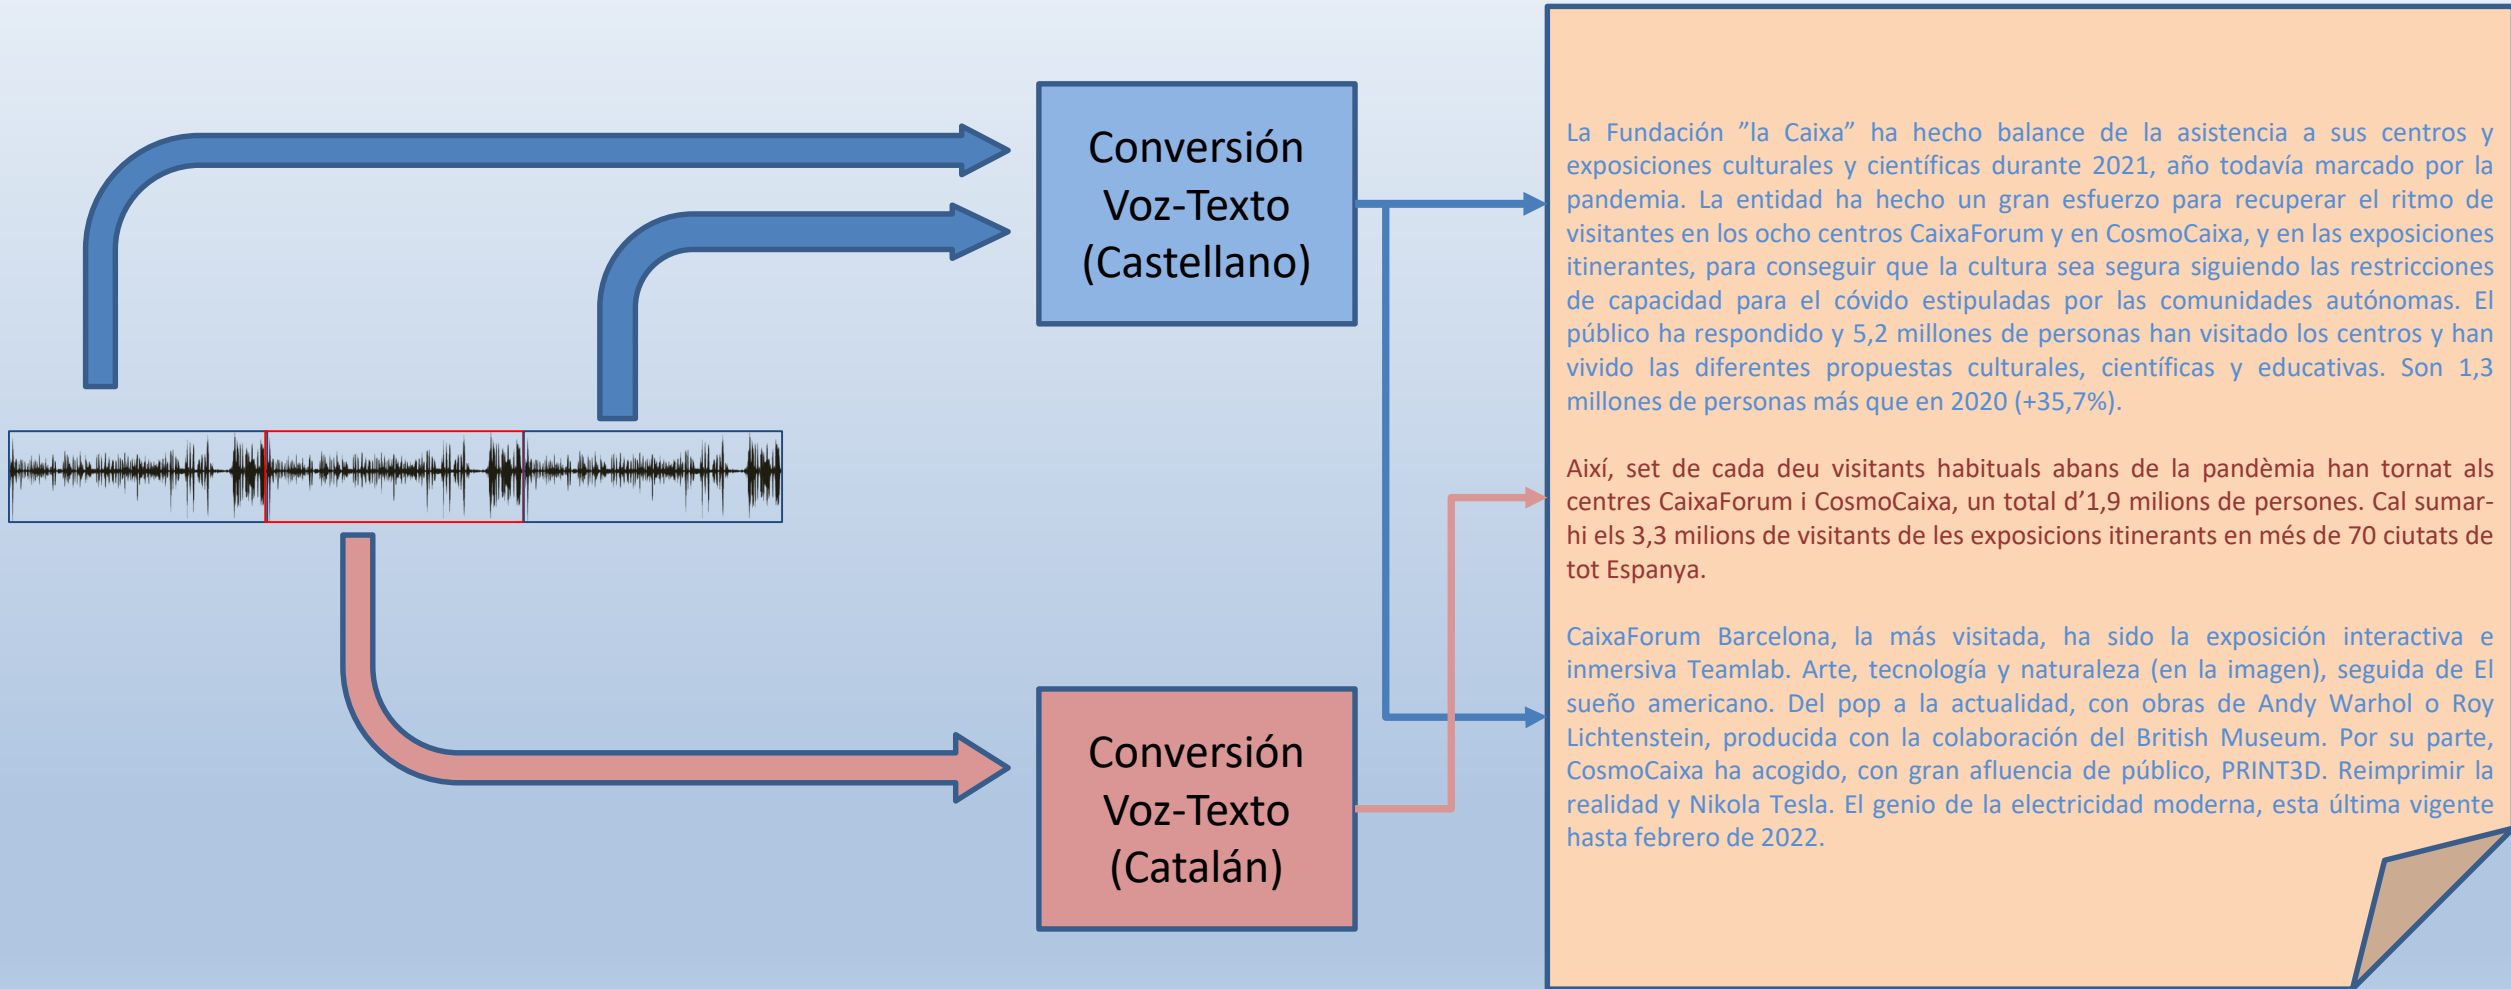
Conversión Voz-Texto (Castellano)

Conversión Voz-Texto (Catalán)

La Fundación ”la Caixa” ha hecho balance de la asistencia a sus centros y exposiciones culturales y científicas durante 2021, año todavía marcado por la pandemia. La entidad ha hecho un gran esfuerzo para recuperar el ritmo de visitantes en los ocho centros CaixaForum y en CosmoCaixa, y en las exposiciones itinerantes, para conseguir que la cultura sea segura siguiendo las restricciones de capacidad para el cóvido estipuladas por las comunidades autónomas. El público ha respondido y 5,2 millones de personas han visitado los centros y han vivido las diferentes propuestas culturales, científicas y educativas. Son 1,3 millones de personas más que en 2020 (+35,7%).

Així, set de cada deu visitants habituals abans de la pandèmia han tornat als centres CaixaForum i CosmoCaixa, un total d’1,9 milions de persones. Cal sumar-hi els 3,3 milions de visitants de les exposicions itinerants en més de 70 ciutats de tot Espanya.

CaixaForum Barcelona, la más visitada, ha sido la exposición interactiva e inmersiva Teamlab. Arte, tecnología y naturaleza (en la imagen), seguida de El sueño americano. Del pop a la actualidad, con obras de Andy Warhol o Roy Lichtenstein, producida con la colaboración del British Museum. Por su parte, CosmoCaixa ha acogido, con gran afluencia de público, PRINT3D. Reimprimir la realidad y Nikola Tesla. El genio de la electricidad moderna, esta última vigente hasta febrero de 2022.